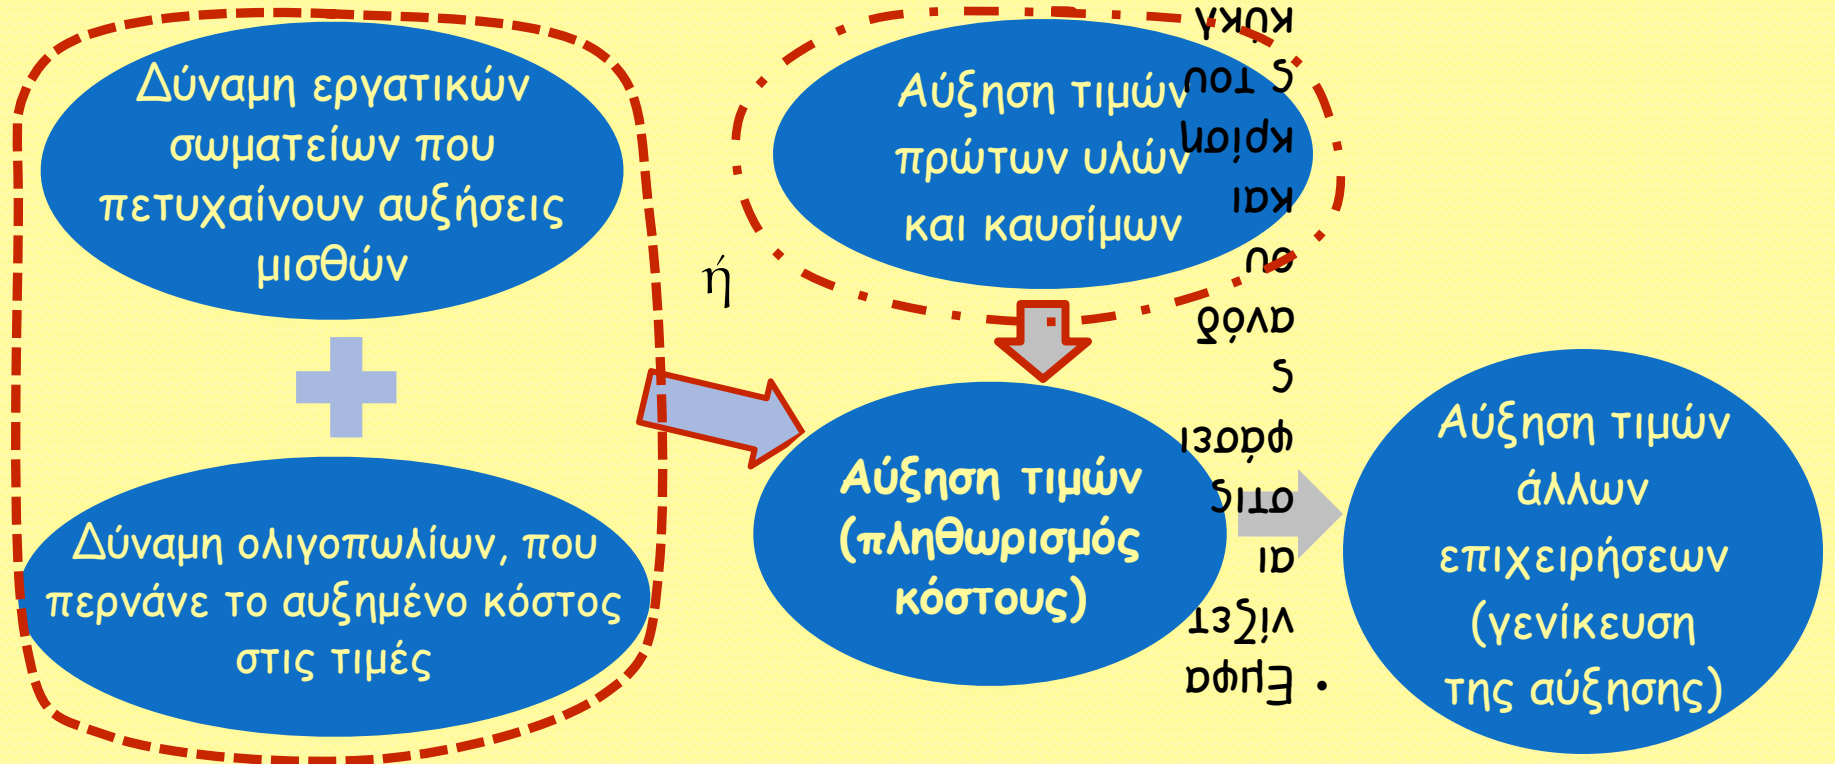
Δύναμη εργατικών σωματείων που πετυχαίνουν αυξήσεις μισθών

Δύναμη ολιγοπωλίων, που περνάνε το αυξημένο κόστος στις τιμές

ή

Αύξηση τιμών πρώτων υλών και καυσίμων

Αύξηση τιμών (πληθωρισμός κόστους)

Αύξηση τιμών άλλων επιχειρήσεων (γενίκευση της αύξησης)

• Εμφα νίζετ αι στις φάσει ς ανόδ ου και κρίση ς του κύκλ